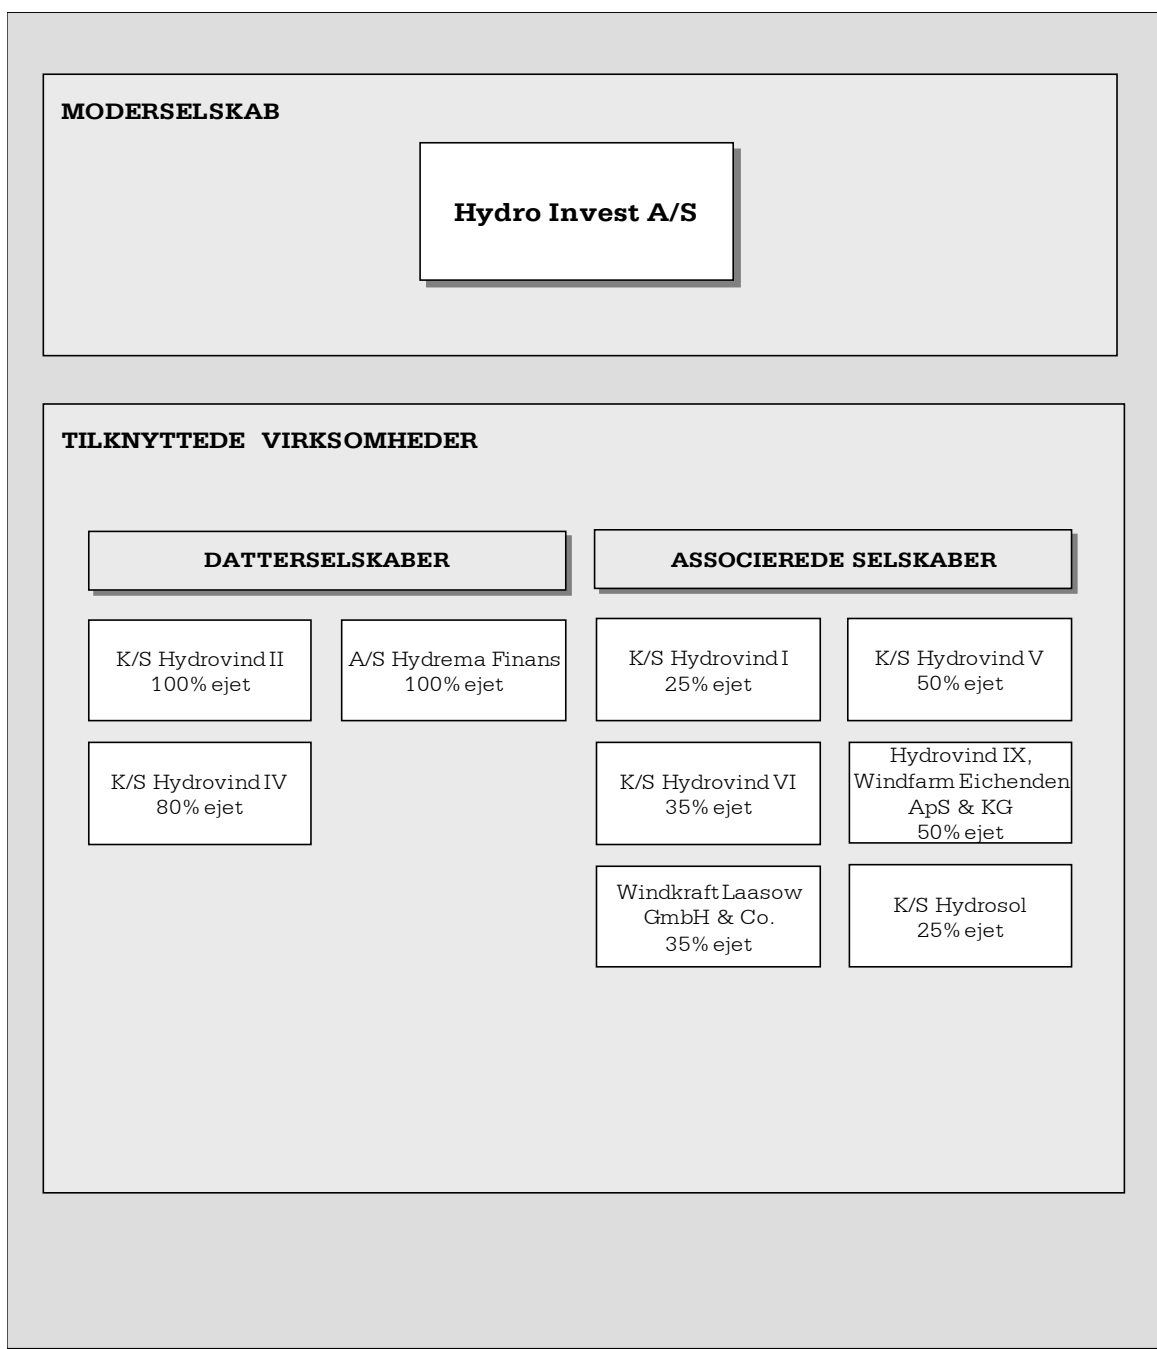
MODERSELSKAB

Hydro Invest A/S

TILKNYTTEDE VIRKSOMHEDER

DATTERSELSKABER

K/S Hydrovind II
100% ejet

A/S Hydrema Finans
100% ejet

K/S Hydrovind IV
80% ejet

ASSOCIEREDE SELSKABER

K/S Hydrovind I
25% ejet

K/S Hydrovind V
50% ejet

K/S Hydrovind VI
35% ejet

Hydrovind IX, Windfarm Eichenden ApS & KG
50% ejet

Windkraft Laasow GmbH & Co.
35% ejet

K/S Hydrosol
25% ejet